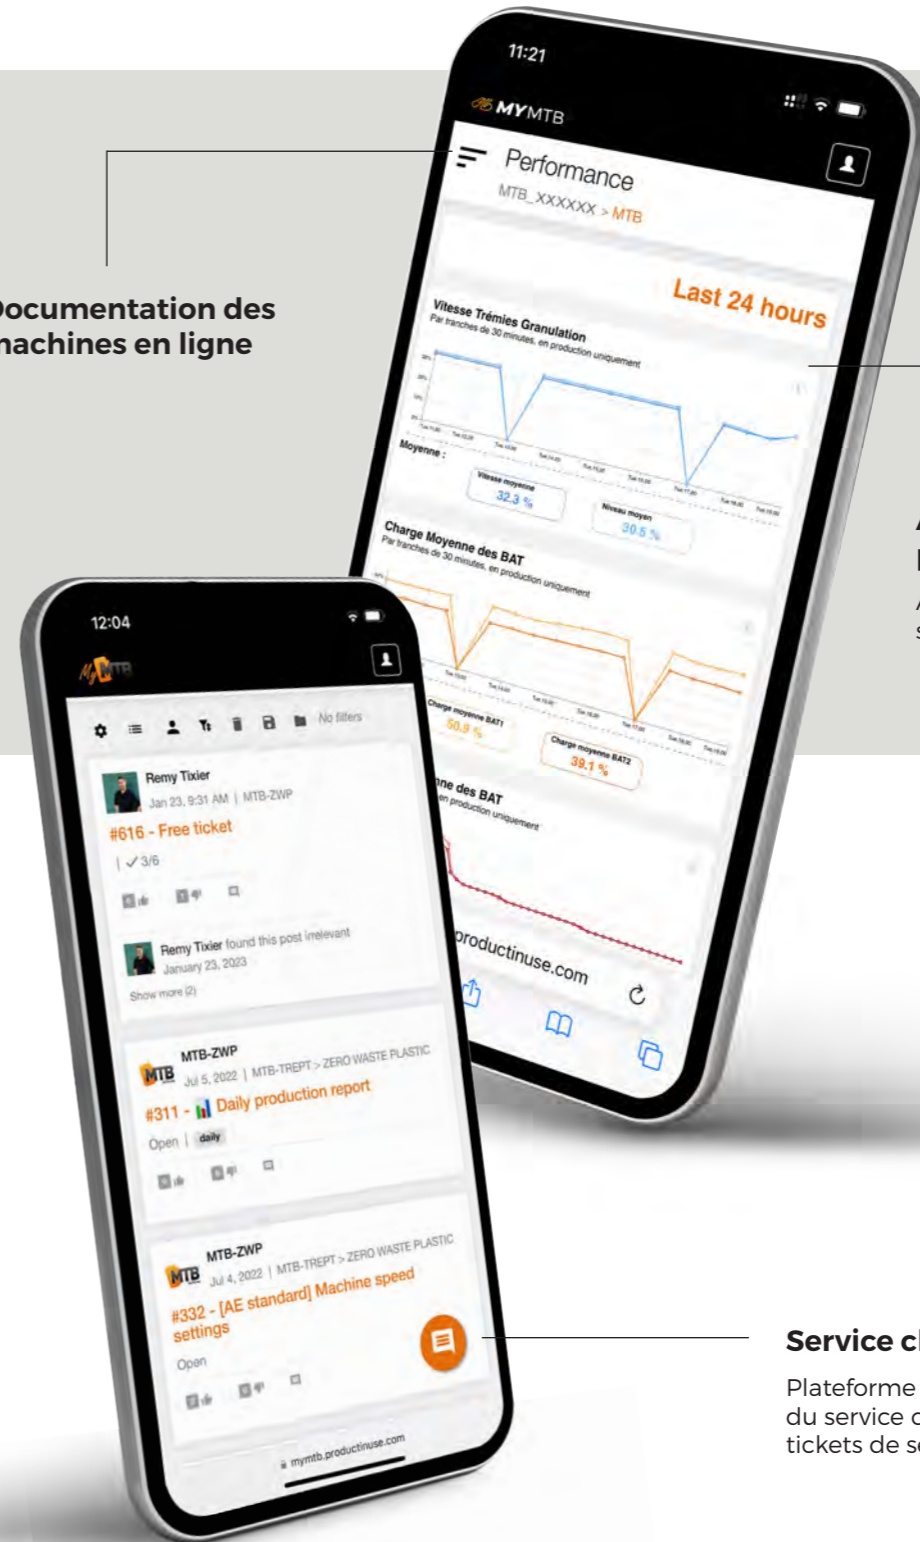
Documentation des machines en ligne

11:21

MYMTB

Performance

MTB_XXXXXX > MTB

Last 24 hours

Vitesse Trémies Granulation
Par tranches de 30 minutes, en production uniquement

Moyenne :

Vitesse moyenne
32.3 %

Niveau moyen
30.5 %

Charge Moyenne des BAT
Par tranches de 30 minutes, en production uniquement

Charge moyenne BAT1
50.9 %

Charge moyenne BAT2
39.1 %

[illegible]ne des BAT
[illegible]en production uniquement

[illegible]productinuse.com

A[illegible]
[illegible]
A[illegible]
s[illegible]

12:04

MyMTB

No filters

Remy Tixier
Jan 23, 9:31 AM | MTB-ZWP
#616 - Free ticket
| ✓ 3/6

Remy Tixier found this post irrelevant
January 23, 2023
Show more (2)

MTB-ZWP
Jul 5, 2022 | MTB-TREPT > ZERO WASTE PLASTIC
#311 - Daily production report
Open | daily

MTB-ZWP
Jul 4, 2022 | MTB-TREPT > ZERO WASTE PLASTIC
#332 - [AE standard] Machine speed settings
Open

mymtb.productinuse.com

Service c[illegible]

Plateforme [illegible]
du service c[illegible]
tickets de s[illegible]